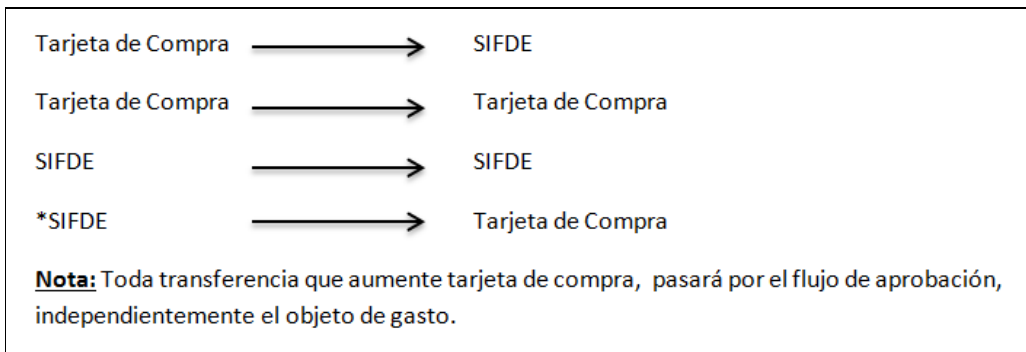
Tarjeta de Compra → SIFDE

Tarjeta de Compra → Tarjeta de Compra

SIFDE → SIFDE

*SIFDE → Tarjeta de Compra

Nota: Toda transferencia que aumente tarjeta de compra, pasará por el flujo de aprobación, independientemente el objeto de gasto.